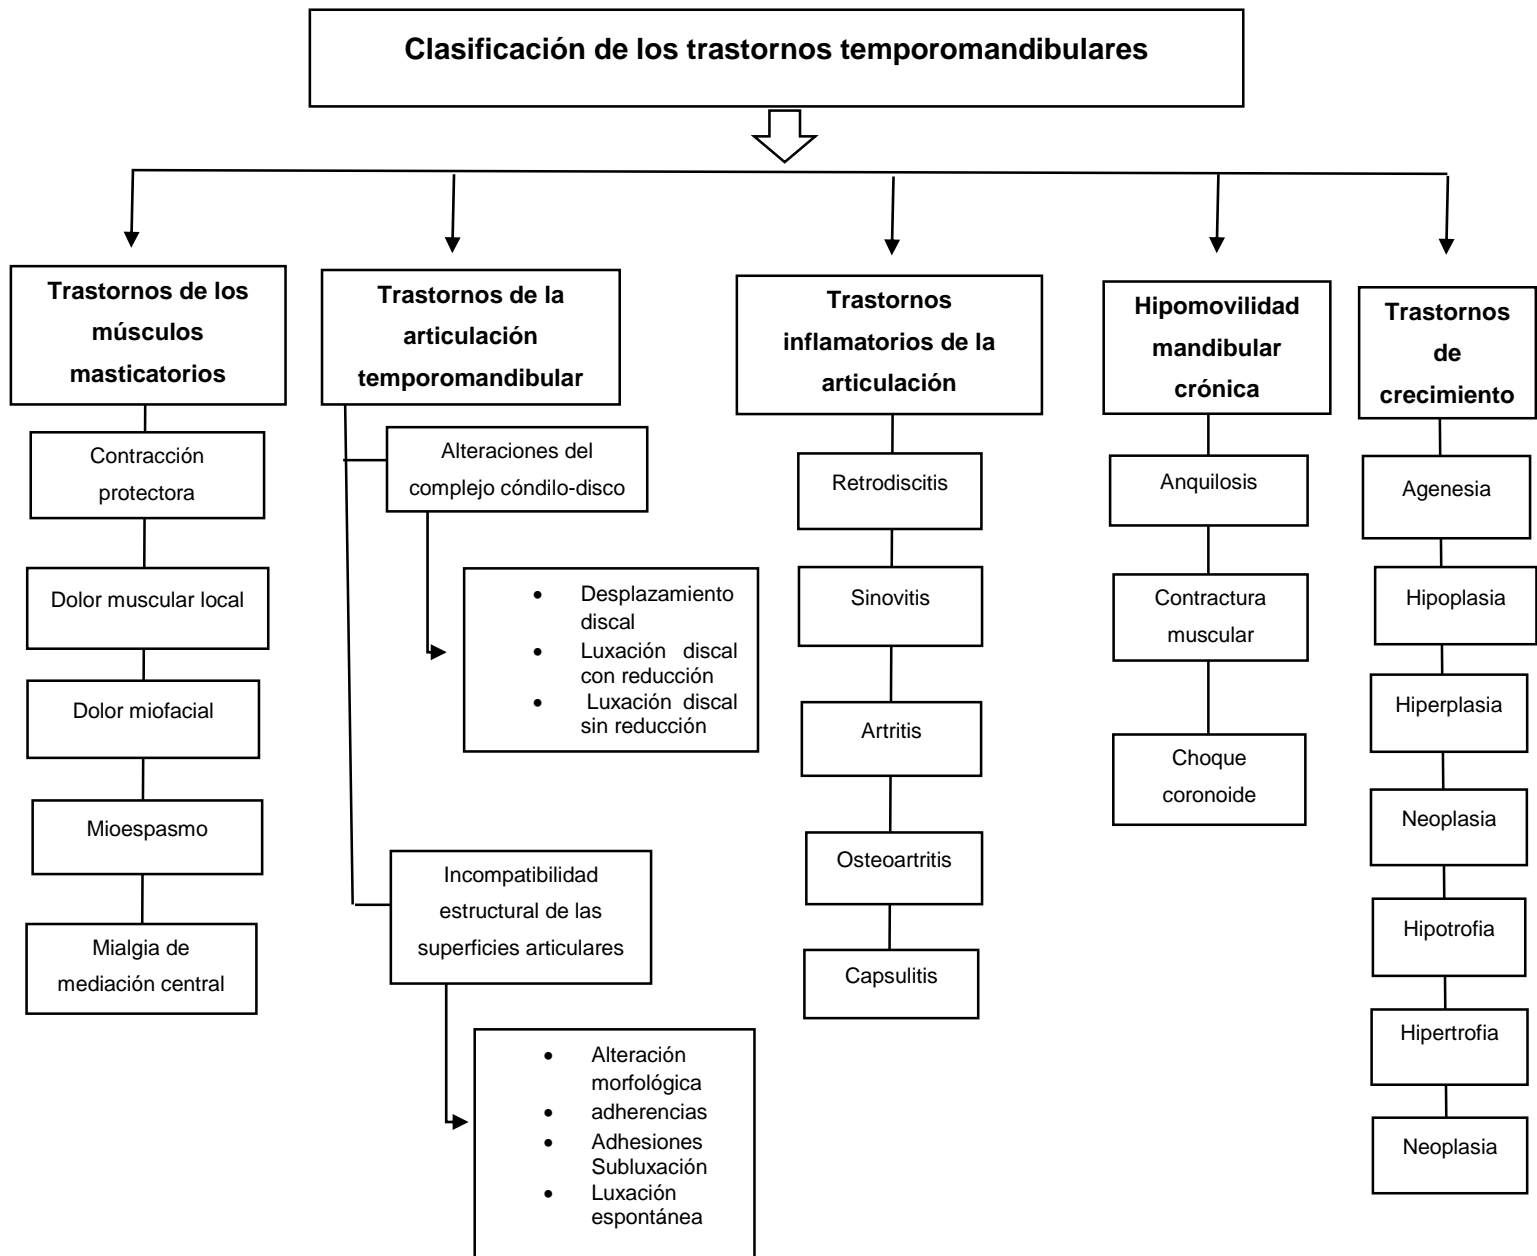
Clasificación de los trastornos temporomandibulares

Trastornos de los músculos masticatorios

Contracción protectora

Dolor muscular local

Dolor miofacial

Mioespasmo

Mialgia de mediación central

Trastornos de la articulación temporomandibular

Alteraciones del complejo cóndilo-disco

- Desplazamiento discal
- Luxación discal con reducción
- Luxación discal sin reducción

Incompatibilidad estructural de las superficies articulares

- Alteración morfológica
- adherencias
- Adhesiones Subluxación
- Luxación espontánea

Trastornos inflamatorios de la articulación

Retrodiscitis

Sinovitis

Artritis

Osteoartritis

Capsulitis

Hipomovilidad mandibular crónica

Anquilosis

Contractura muscular

Choque coronoide

Trastornos de crecimiento

Agenesia

Hipoplasia

Hiperplasia

Neoplasia

Hipotrofia

Hipertrofia

Neoplasia